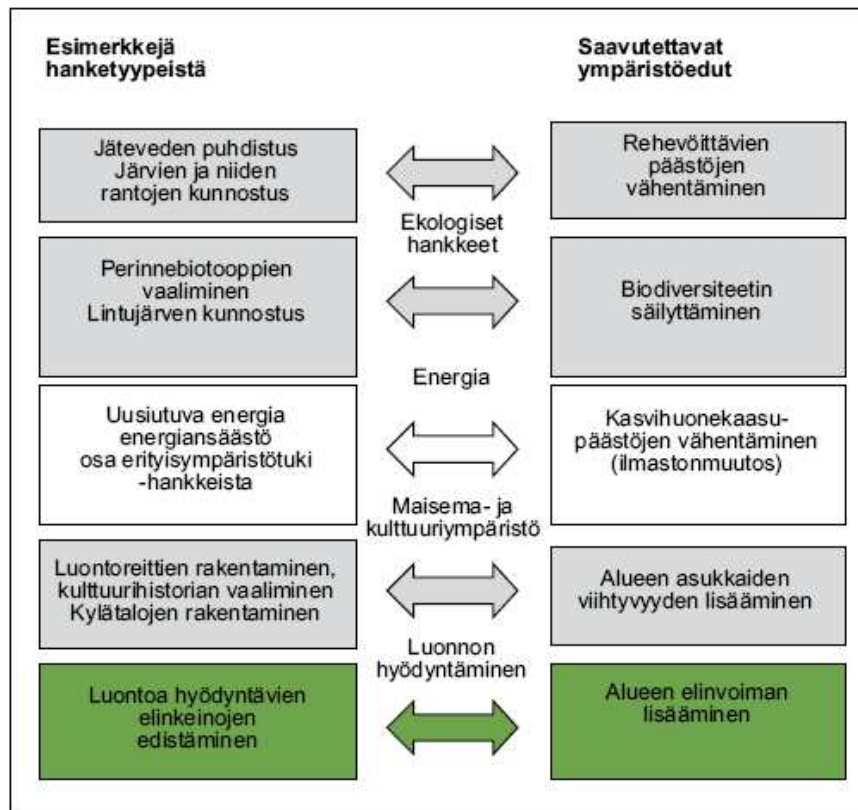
Esimerkkejä hanketyypeistä

Saavutettavat ympäristöedut

Jäteveden puhdistus
Järvien ja niiden rantojen kunnostus

Rehevöittävien päästöjen vähentäminen

Ekologiset hankkeet

Perinnebiotooppien vaaliminen
Lintujärven kunnostus

Biodiversiteetin säilyttäminen

Energia

Uusiutuva energia
energiansäästö
osa erityisympäristötuki -hankkeista

Kasvihuonekaasupäästöjen vähentäminen (ilmastonmuutos)

Maisema- ja kulttuuriympäristö

Luontoreittien rakentaminen, kulttuurihistorian vaaliminen
Kylätalojen rakentaminen

Alueen asukkaiden viihtyvyyden lisääminen

Luonnon hyödyntäminen

Luontoa hyödyntävien elinkeinojen edistäminen

Alueen elinvoiman lisääminen